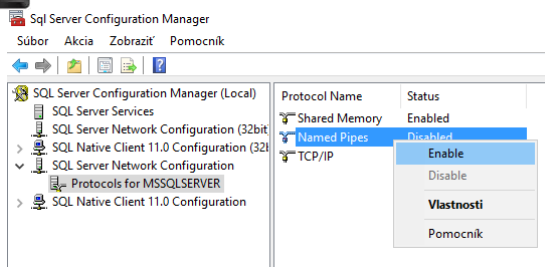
Sql Server Configuration Manager

Súbor Akcia Zobraziť Pomocník

SQL Server Configuration Manager (Local)
SQL Server Services
SQL Server Network Configuration (32bit
SQL Native Client 11.0 Configuration (32t
SQL Server Network Configuration
Protocols for MSSQLSERVER
SQL Native Client 11.0 Configuration

| Protocol Name | Status |
|---|---|
| Shared Memory | Enabled |
| Named Pipes | Disabled |
| TCP/IP | |

Enable
Disable
Vlastnosti
Pomocník